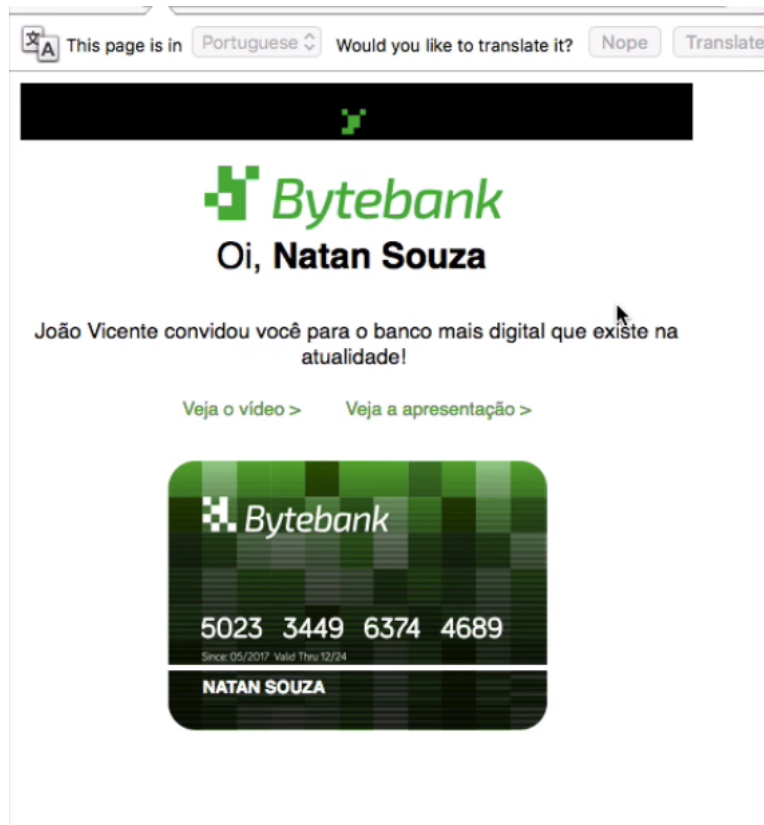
This page is in Portuguese Would you like to translate it? Nope Translate

Bytebank

Oi, **Natan Souza**

João Vicente convidou você para o banco mais digital que existe na atualidade!

Veja o vídeo > Veja a apresentação >

Bytebank

5023 3449 6374 4689

Since 05/2017 Valid Thru 12/24

NATAN SOUZA